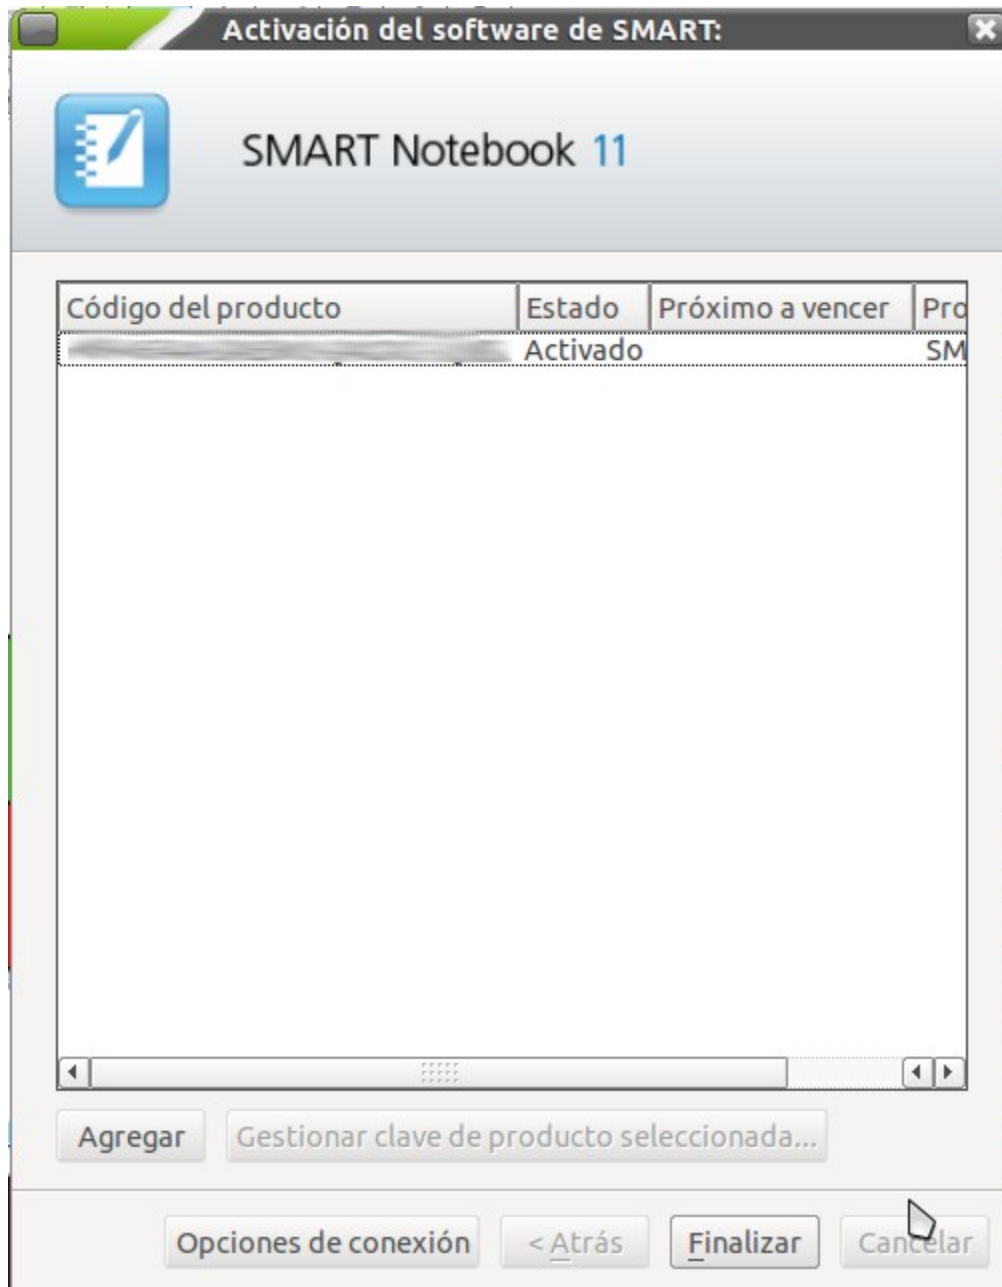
Activación del software de SMART:

SMART Notebook 11

| Código del producto | Estado | Próximo a vencer | Pro |
|---|---|---|---|
| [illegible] | Activado | | SM |

Agregar

Gestionar clave de producto seleccionada...

Opciones de conexión

< Atrás

Finalizar

Cancelar